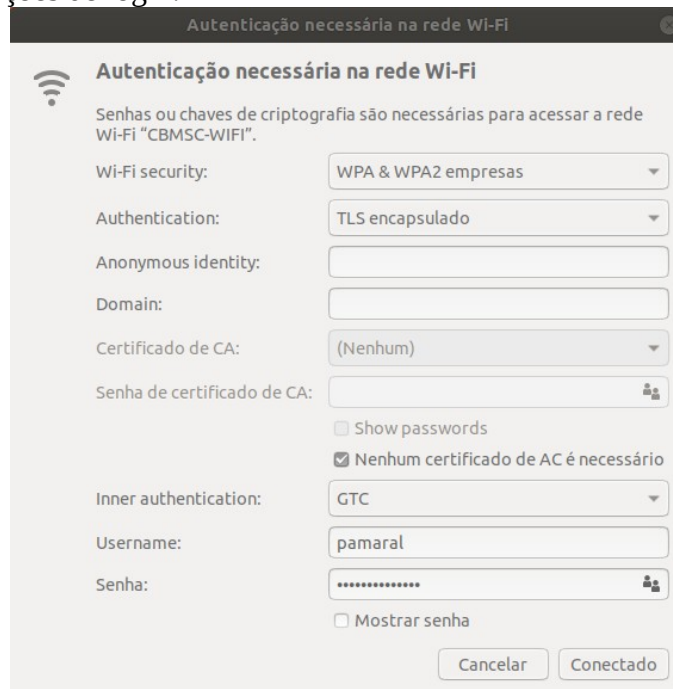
Autenticação necessária na rede Wi-Fi

Autenticação necessária na rede Wi-Fi

Senhas ou chaves de criptografia são necessárias para acessar a rede Wi-Fi "CBMSC-WIFI".

Wi-Fi security: WPA & WPA2 empresas

Authentication: TLS encapsulado

Anonymous identity:

Domain:

Certificado de CA: (Nenhum)

Senha de certificado de CA:

Show passwords

Nenhum certificado de AC é necessário

Inner authentication: GTC

Username: pamaral

Senha: ••••••••••••••

Mostrar senha

Cancelar Conectado